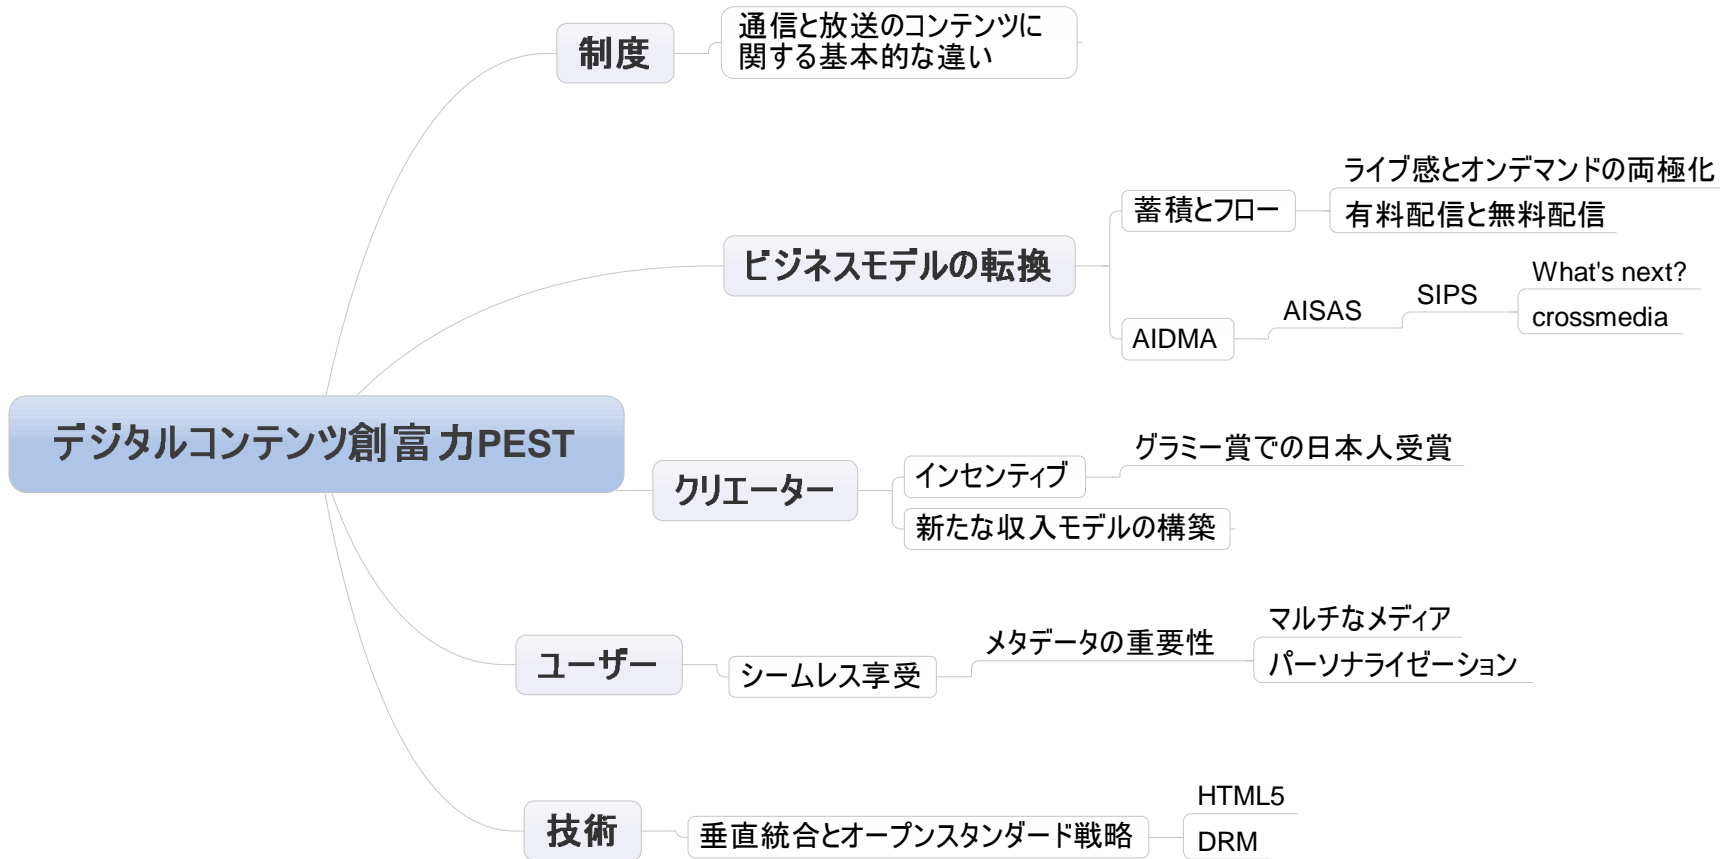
デジタルコンテンツ創富力PEST

制度
通信と放送のコンテンツに関する基本的な違い

ビジネスモデルの転換
蓄積とフロー
ライブ感とオンデマンドの両極化
有料配信と無料配信
AIDMA
AISAS
SIPS
What's next?
crossmedia

クリエーター
インセンティブ
グラミー賞での日本人受賞
新たな収入モデルの構築

ユーザー
シームレス享受
メタデータの重要性
マルチなメディア
パーソナライゼーション

技術
垂直統合とオープンスタンダード戦略
HTML5
DRM